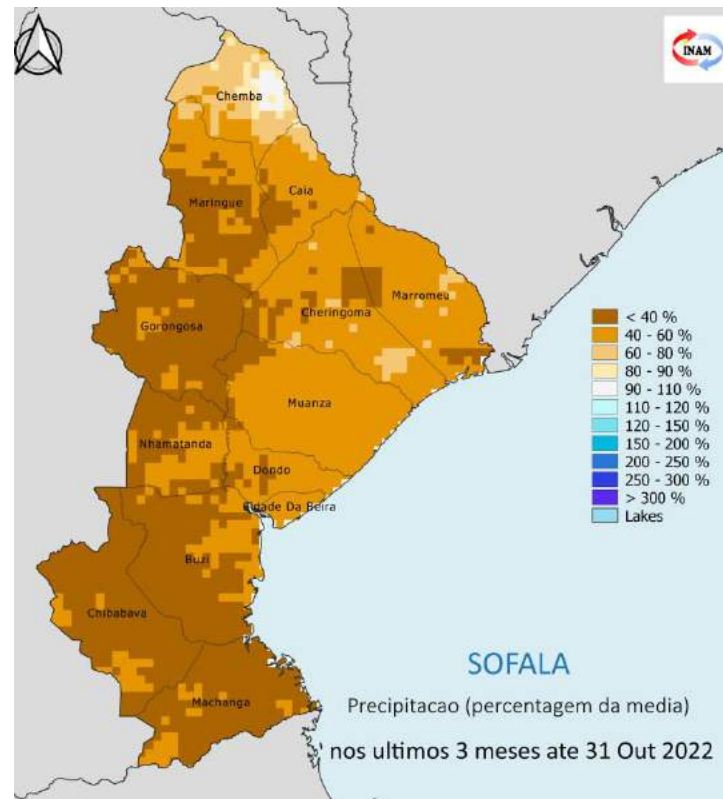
INAM

Chemba
Maringue
Caia
Marromeu
Cheringoma
Gorongosa
Muanza
Nhamatanda
Dondo
Cidade Da Beira
Buzi
Chibabava
Machanga

< 40 %
40 - 60 %
60 - 80 %
80 - 90 %
90 - 110 %
110 - 120 %
120 - 150 %
150 - 200 %
200 - 250 %
250 - 300 %
> 300 %
Lakes

SOFALA
Precipitacao (percentagem da media)
nos ultimos 3 meses ate 31 Out 2022